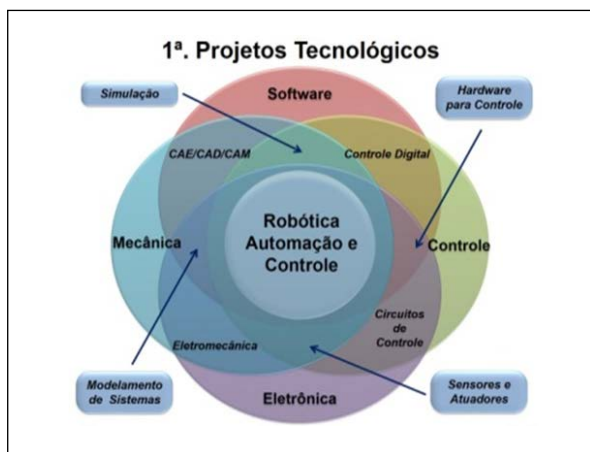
1ª. Projetos Tecnológicos

Simulação

Software

Hardware para Controle

CAE/CAD/CAM

Controle Digital

Mecânica

Robótica Automação e Controle

Controle

Circuitos de Controle

Eletromecânica

Modelamento de Sistemas

Eletrônica

Sensores e Atuadores